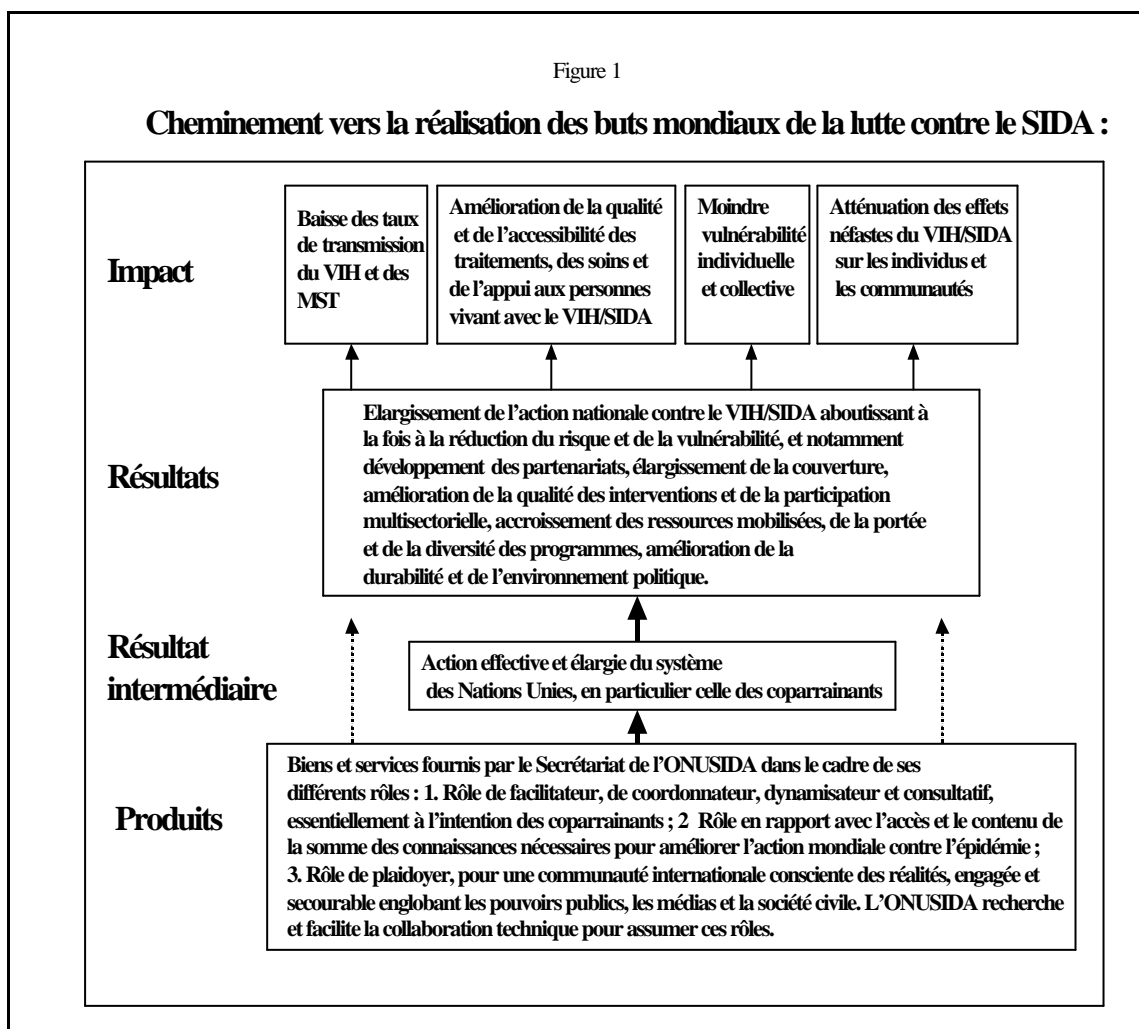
Figure 1

Cheminement vers la réalisation des buts mondiaux de la lutte contre le SIDA :

Impact

Baisse des taux de transmission du VIH et des MST

Amélioration de la qualité et de l'accessibilité des traitements, des soins et de l'appui aux personnes vivant avec le VIH/SIDA

Moindre vulnérabilité individuelle et collective

Atténuation des effets néfastes du VIH/SIDA sur les individus et les communautés

Résultats

Elargissement de l'action nationale contre le VIH/SIDA aboutissant à la fois à la réduction du risque et de la vulnérabilité, et notamment développement des partenariats, élargissement de la couverture, amélioration de la qualité des interventions et de la participation multisectorielle, accroissement des ressources mobilisées, de la portée et de la diversité des programmes, amélioration de la durabilité et de l'environnement politique.

Résultat intermédiaire

Action effective et élargie du système des Nations Unies, en particulier celle des coparrainants

Produits

Biens et services fournis par le Secrétariat de l'ONUSIDA dans le cadre de ses différents rôles : 1. Rôle de facilitateur, de coordonnateur, dynamisateur et consultatif, essentiellement à l'intention des coparrainants ; 2 Rôle en rapport avec l'accès et le contenu de la somme des connaissances nécessaires pour améliorer l'action mondiale contre l'épidémie ; 3. Rôle de plaidoyer, pour une communauté internationale consciente des réalités, engagée et secourable englobant les pouvoirs publics, les médias et la société civile. L'ONUSIDA recherche et facilite la collaboration technique pour assumer ces rôles.